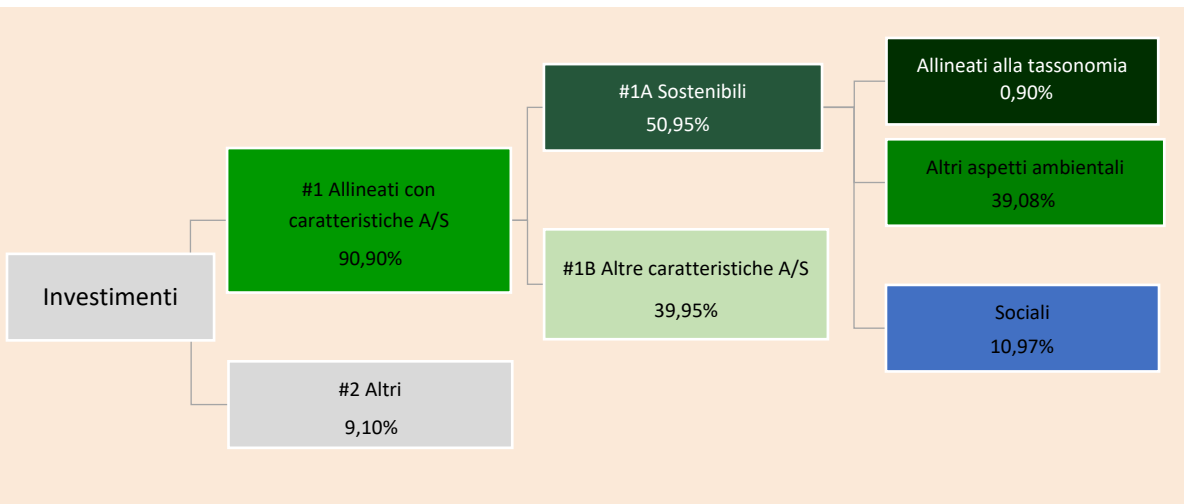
Investimenti

#1 Allineati con caratteristiche A/S
90,90%

#2 Altri
9,10%

#1A Sostenibili
50,95%

#1B Altre caratteristiche A/S
39,95%

Allineati alla tassonomia
0,90%

Altri aspetti ambientali
39,08%

Sociali
10,97%